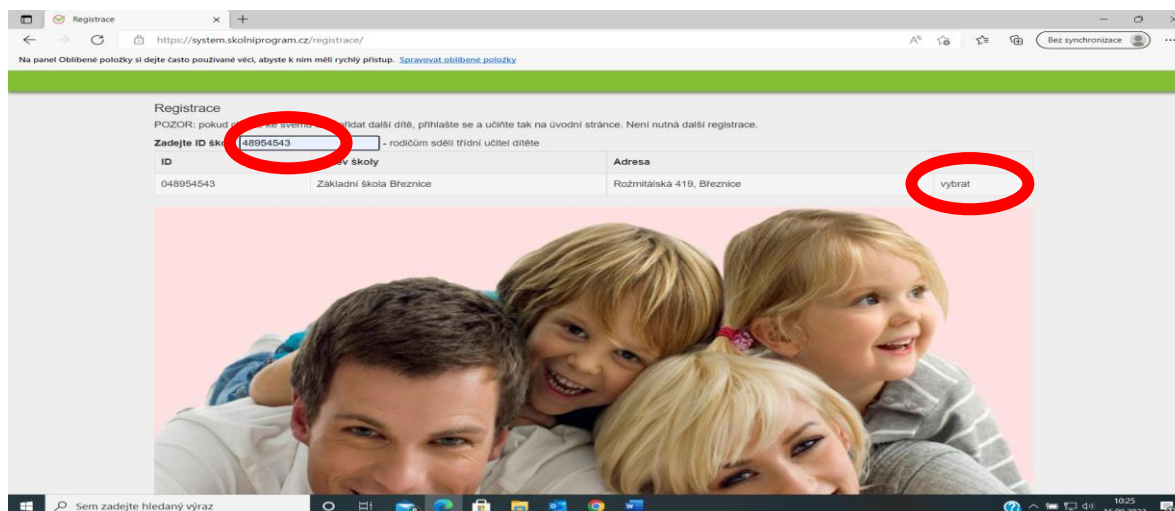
Registrace
https://system.skolniprogram.cz/registrace/
Bez synchronizace
Na panel Oblíbené položky si dejte často používané věci, abyste k nim měli rychlý přístup. Spravovat oblíbené položky

Registrace
POZOR: pokud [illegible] ke svému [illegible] přidat další dítě, přihlašte se a učiňte tak na úvodní stránce. Není nutná další registrace.
Zadejte ID ško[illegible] 48954543 - rodičům sdělí třídní učitel dítěte

| ID | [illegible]ev školy | Adresa | |
|---|---|---|---|
| 048954543 | Základní škola Březnice | Rožmitálská 419, Březnice | vybrat |

Sem zadejte hledaný výraz
10:25